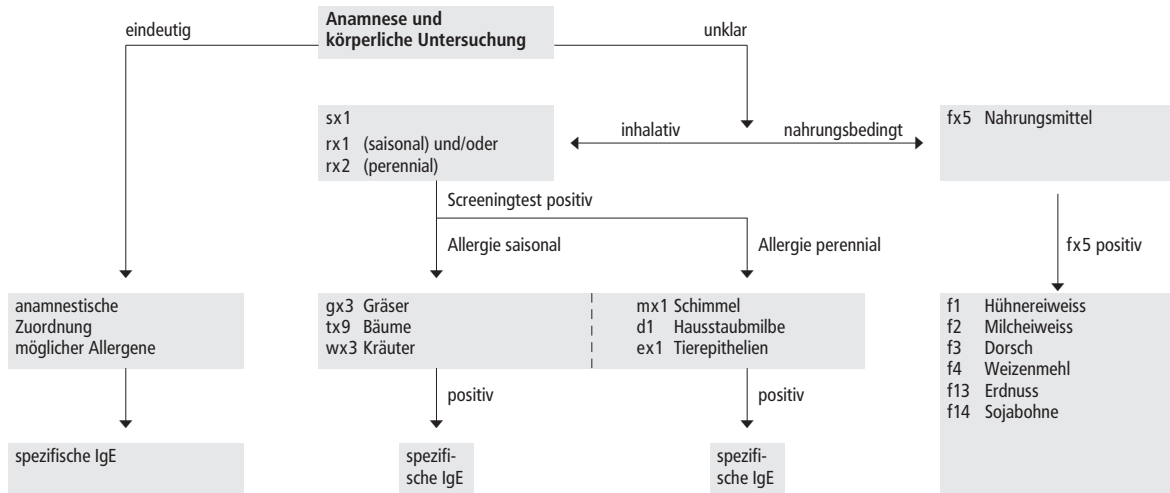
Anamnese und körperliche Untersuchung

eindeutig

unklar

sx1
rx1 (saisonal) und/oder
rx2 (perennial)

inhalativ

nahrungsbedingt

fx5 Nahrungsmittel

Screeningtest positiv

Allergie saisonal

Allergie perennial

fx5 positiv

anamnestische Zuordnung möglicher Allergene

gx3 Gräser
tx9 Bäume
wx3 Kräuter

mx1 Schimmel
d1 Hausstaubmilbe
ex1 Tierepithelien

f1 Hühnereiweiss
f2 Milcheiweiss
f3 Dorsch
f4 Weizenmehl
f13 Erdnuss
f14 Sojabohne

positiv

positiv

spezifische IgE

spezifische IgE

spezifische IgE